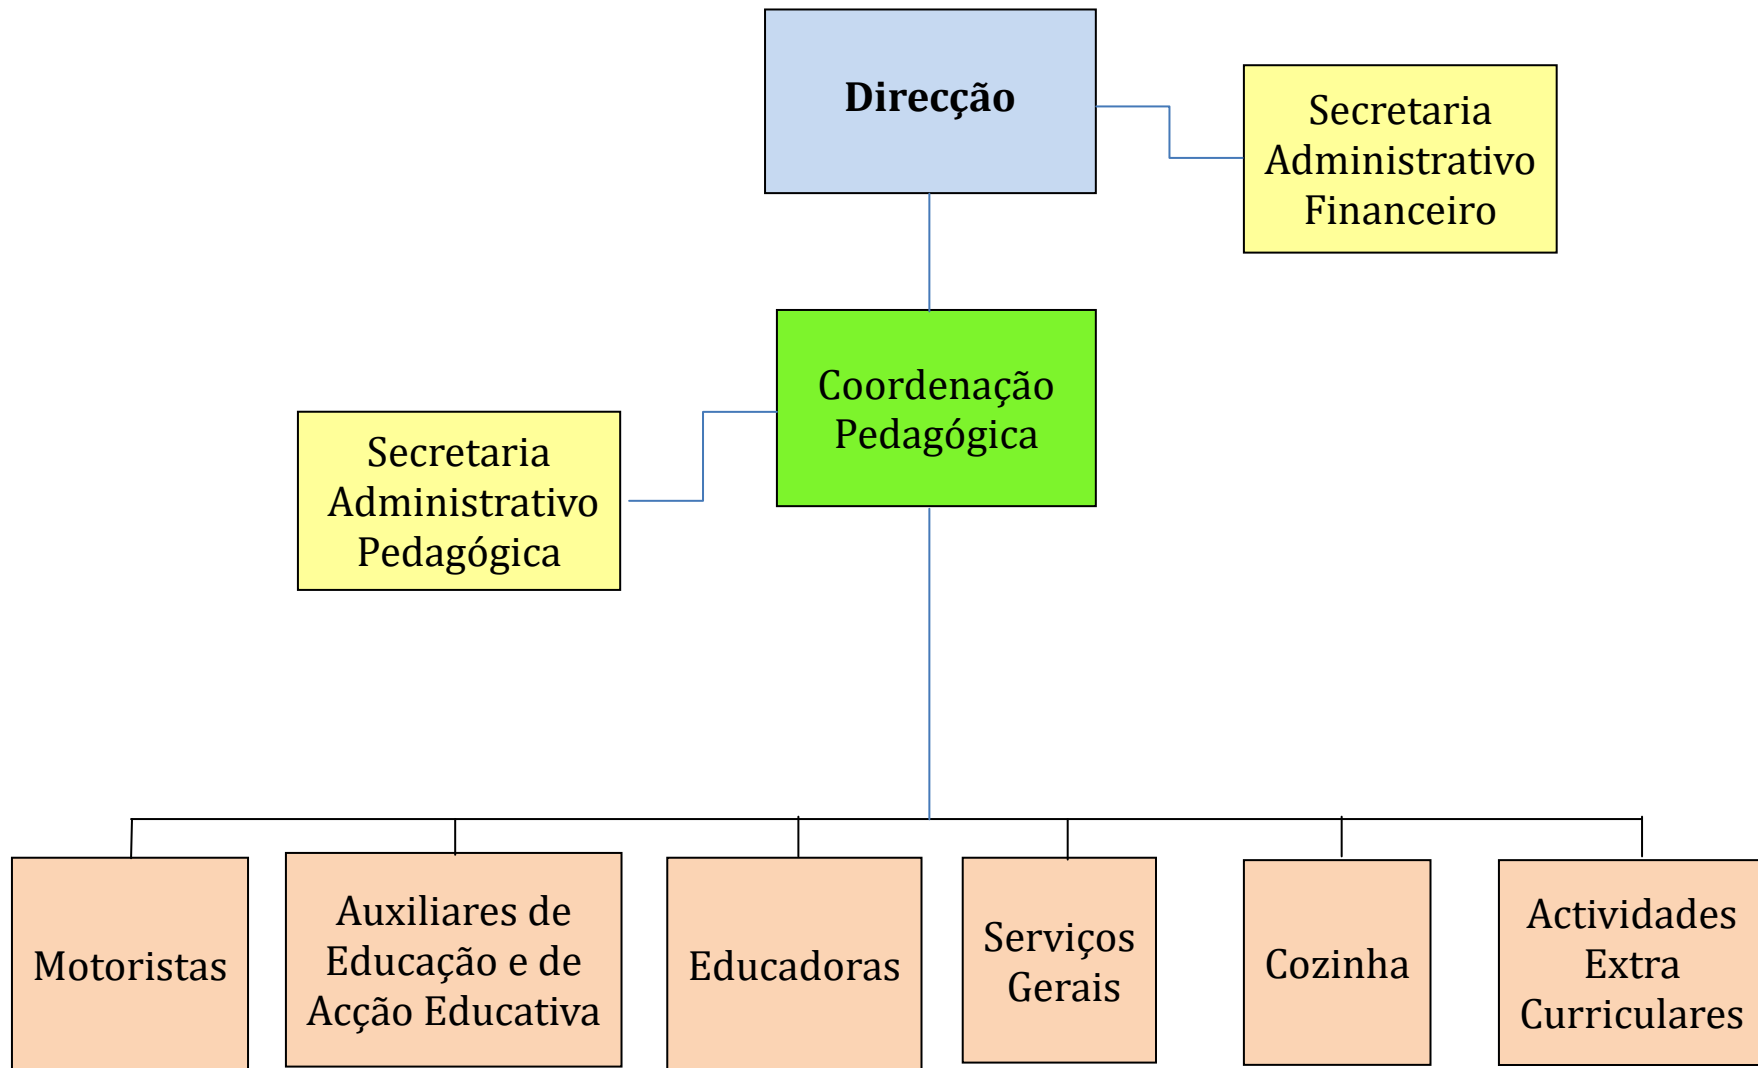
Direcção

Secretaria Administrativo Financeiro

Coordenação Pedagógica

Secretaria Administrativo Pedagógica

Motoristas

Auxiliares de Educação e de Acção Educativa

Educadoras

Serviços Gerais

Cozinha

Actividades Extra Curriculares